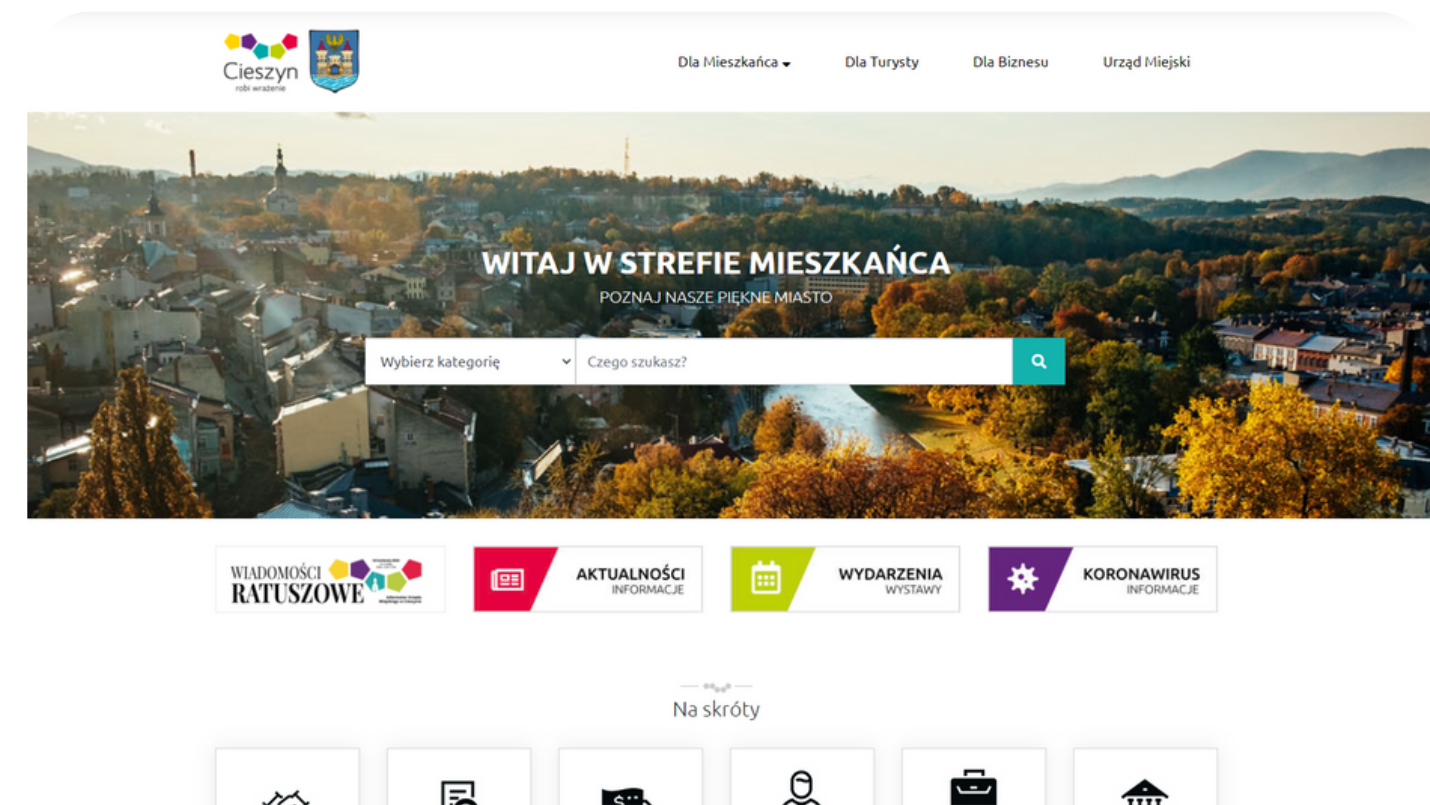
Cieszyn
robi wrażenie

Dla Mieszkańca Dla Turysty Dla Biznesu Urząd Miejski

WITAJ W STREFIE MIESZKAŃCA
POZNAJ NASZE PIĘKNE MIASTO

Wybierz kategorię
Czego szukasz?

WIADOMOŚCI RATUSZOWE

AKTUALNOŚCI
INFORMACJE

WYDARZENIA
WYSTAWY

KORONAWIRUS
INFORMACJE

Na skróty